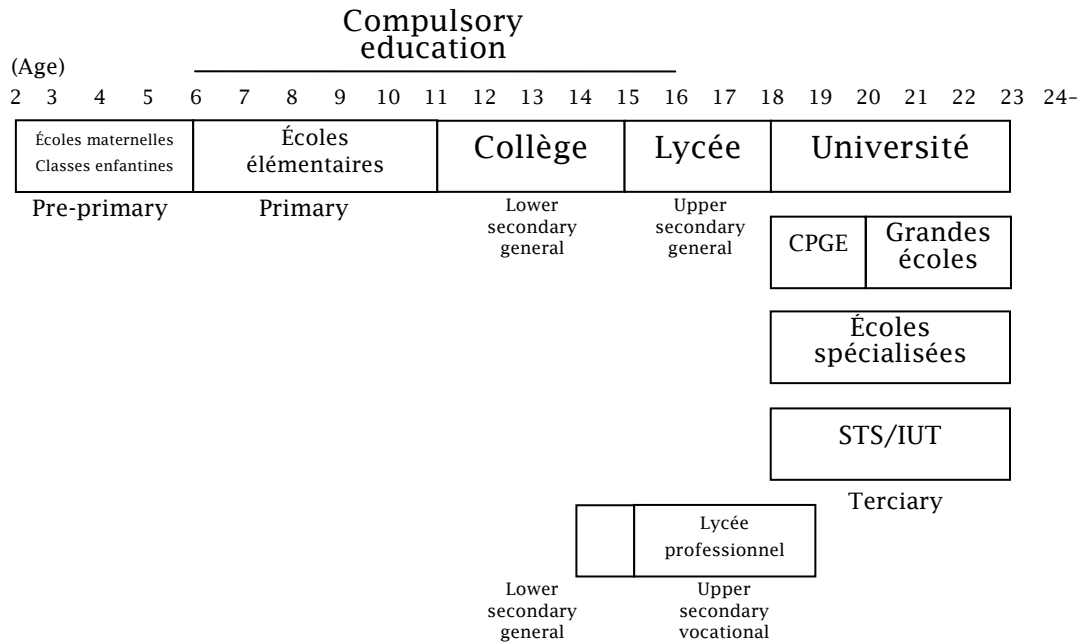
Compulsory education

(Age)
2 3 4 5 6 7 8 9 10 11 12 13 14 15 16 17 18 19 20 21 22 23 24-

Écoles maternelles Classes enfantines

Écoles élémentaires

Collège

Lycée

Université

Pre-primary

Primary

Lower secondary general

Upper secondary general

CPGE

Grandes écoles

Écoles spécialisées

STS/IUT

Terciary

Lycée professionnel

Lower secondary general

Upper secondary vocational